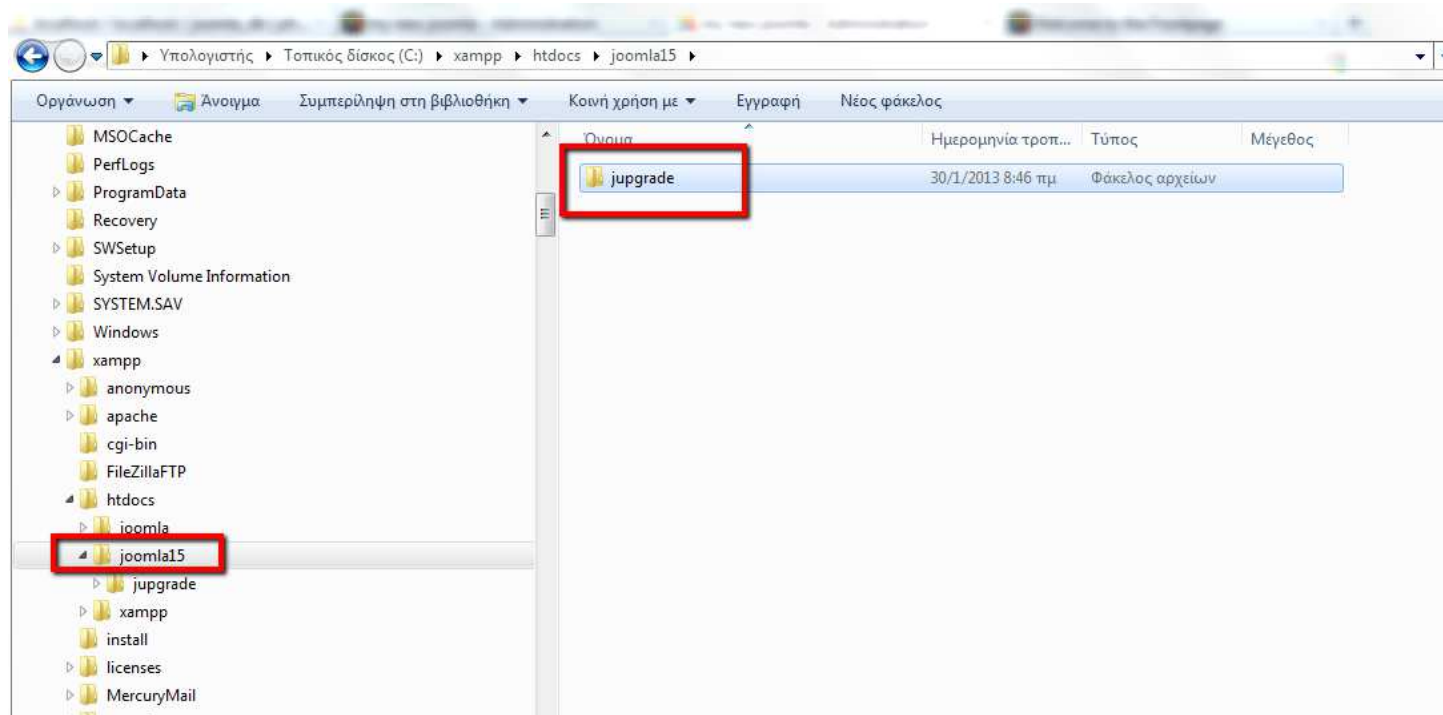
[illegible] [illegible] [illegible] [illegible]

▸ Υπολογιστής ▸ Τοπικός δίσκος (C:) ▸ xampp ▸ htdocs ▸ joomla15 ▸

Οργάνωση ▾ Άνοιγμα Συμπερίληψη στη βιβλιοθήκη ▾ Κοινή χρήση με ▾ Εγγραφή Νέος φάκελος

MSOCache
PerfLogs
ProgramData
Recovery
SWSetup
System Volume Information
SYSTEM.SAV
Windows
xampp
anonymous
apache
cgi-bin
FileZillaFTP
htdocs
joomla
joomla15
jupgrade
xampp
install
licenses
MercuryMail

| Όνομα | Ημερομηνία τροπ... | Τύπος | Μέγεθος |
|---|---|---|---|
| jupgrade | 30/1/2013 8:46 πμ | Φάκελος αρχείων | |